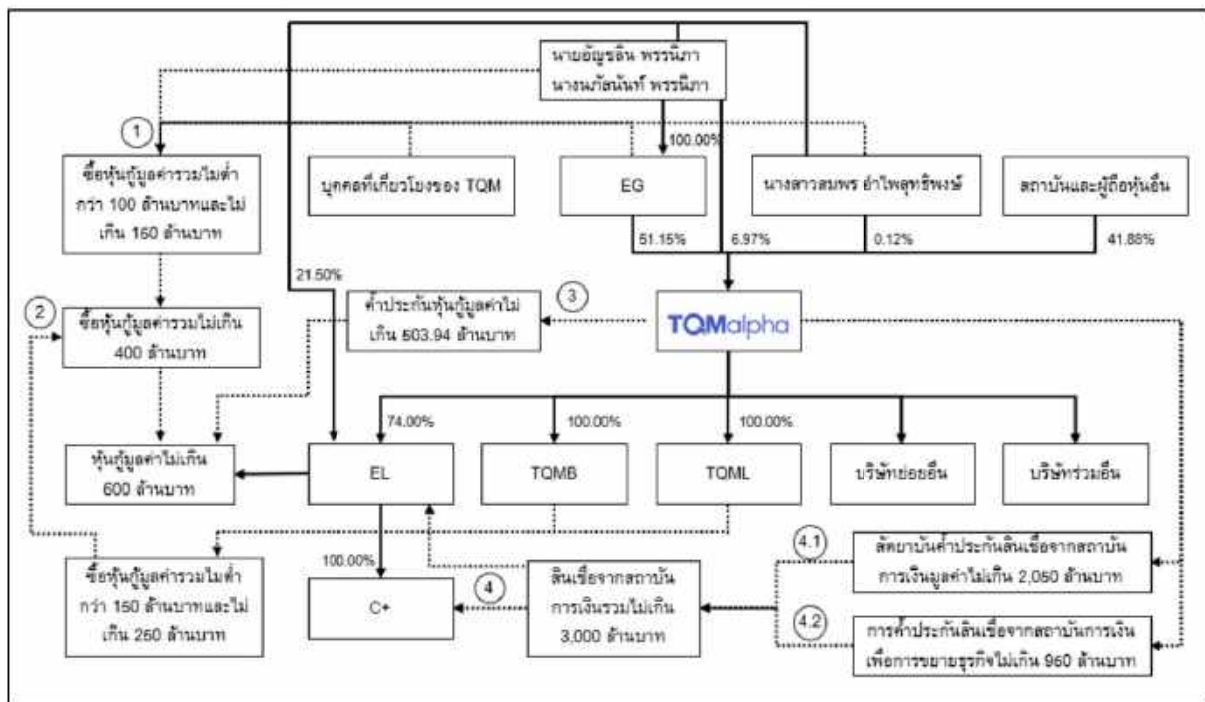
นายอัญชลิน พรรณนิภา
นางนภัสนันท์ พรรณนิภา

1

100.00%

ซื้อหุ้นกู้มูลค่ารวมไม่ต่ำกว่า 100 ล้านบาทและไม่เกิน 150 ล้านบาท

บุคคลที่เกี่ยวโยงของ TQM

EG

นางสาวสมพร อำไพสุทธิพงษ์

สถาบันและผู้ถือหุ้นอื่น

51.15%

6.97%

0.12%

41.88%

21.50%

ค้ำประกันหุ้นกู้มูลค่าไม่เกิน 503.94 ล้านบาท

3

2

ซื้อหุ้นกู้มูลค่ารวมไม่เกิน 400 ล้านบาท

TQMalpha

74.00%

100.00%

100.00%

หุ้นกู้มูลค่าไม่เกิน 600 ล้านบาท

EL

TQMB

TQML

บริษัทย่อยอื่น

บริษัทร่วมอื่น

4.1

สัญญาค้ำประกันสินเชื่อจากสถาบันการเงินมูลค่าไม่เกิน 2,050 ล้านบาท

100.00%

ซื้อหุ้นกู้มูลค่ารวมไม่ต่ำกว่า 150 ล้านบาทและไม่เกิน 250 ล้านบาท

C+

4

สินเชื่อจากสถาบันการเงินรวมไม่เกิน 3,000 ล้านบาท

4.2

การค้ำประกันสินเชื่อจากสถาบันการเงินเพื่อการขยายธุรกิจไม่เกิน 950 ล้านบาท